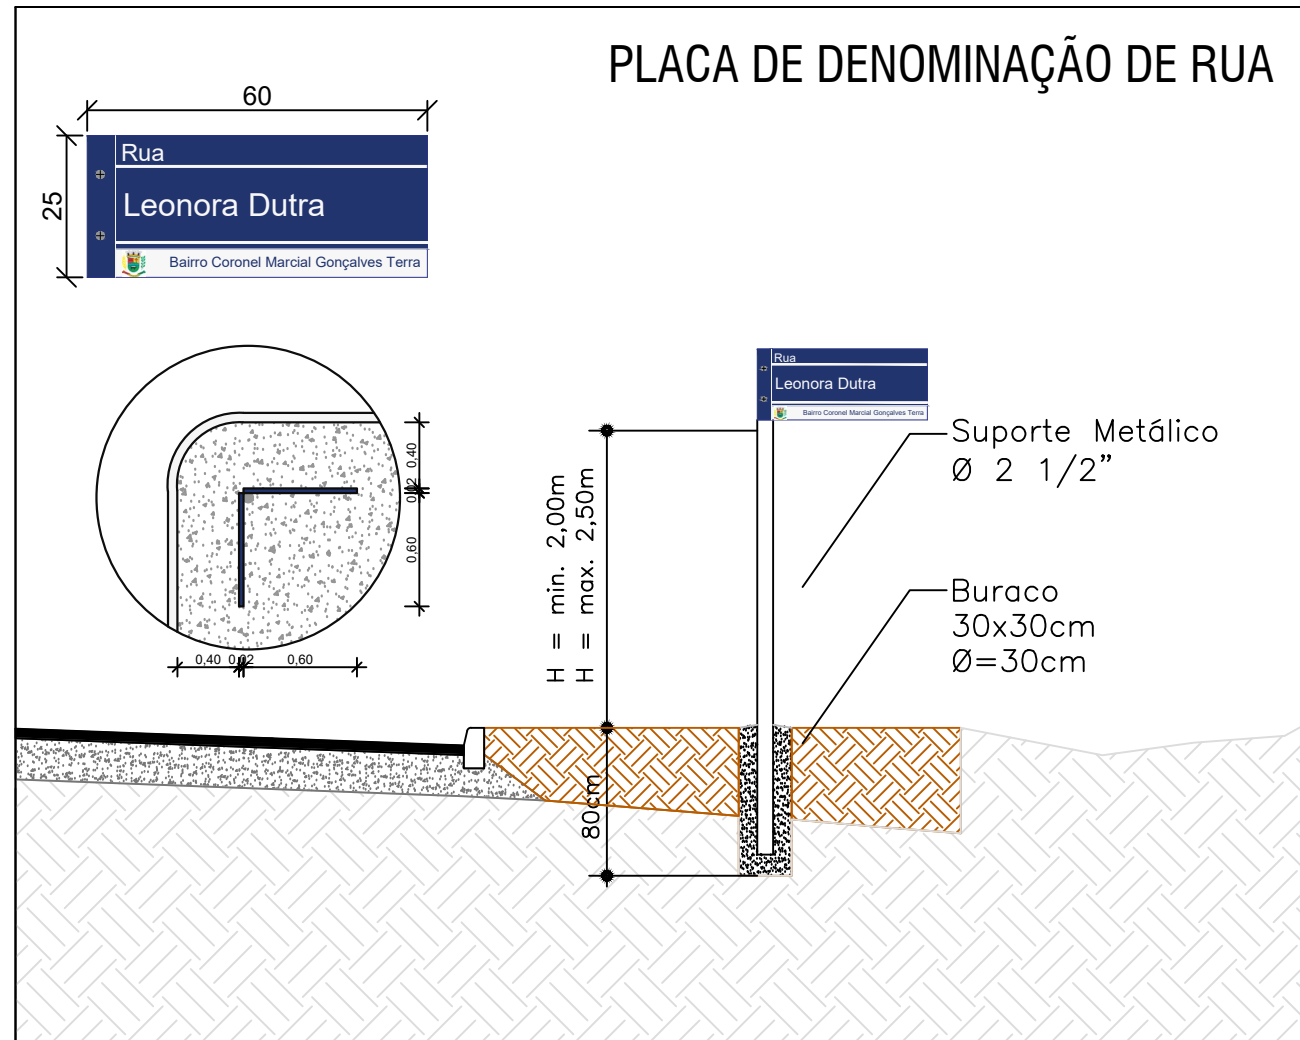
PLACA DE DENOMINAÇÃO DE RUA

60

25

Rua

Leonora Dutra

Bairro Coronel Marcial Gonçalves Terra

0,40

0,02

0,60

0,40 0,02 0,60

Rua

Leonora Dutra

Bairro Coronel Marcial Gonçalves Terra

H = min. 2,00m
H = max. 2,50m

80cm

Suporte Metálico
Ø 2 1/2"

Buraco
30x30cm
Ø=30cm